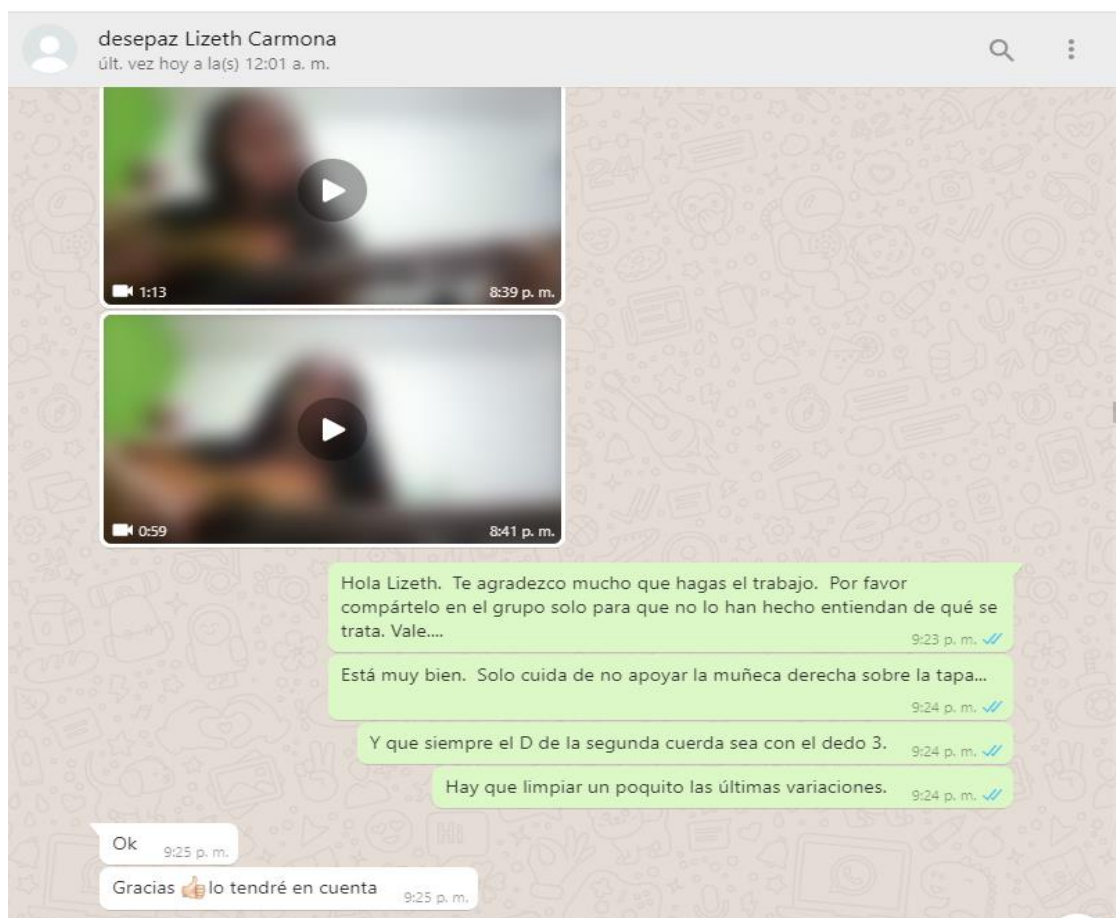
desepaz Lizeth Carmona
últ. vez hoy a la(s) 12:01 a. m.

1:13
8:39 p. m.

0:59
8:41 p. m.

Hola Lizeth. Te agradezco mucho que hagas el trabajo. Por favor compártelo en el grupo solo para que no lo han hecho entiendan de qué se trata. Vale....
9:23 p. m.

Está muy bien. Solo cuida de no apoyar la muñeca derecha sobre la tapa...
9:24 p. m.

Y que siempre el D de la segunda cuerda sea con el dedo 3.
9:24 p. m.

Hay que limpiar un poquito las últimas variaciones.
9:24 p. m.

Ok
9:25 p. m.

Gracias 👍lo tendré en cuenta
9:25 p. m.